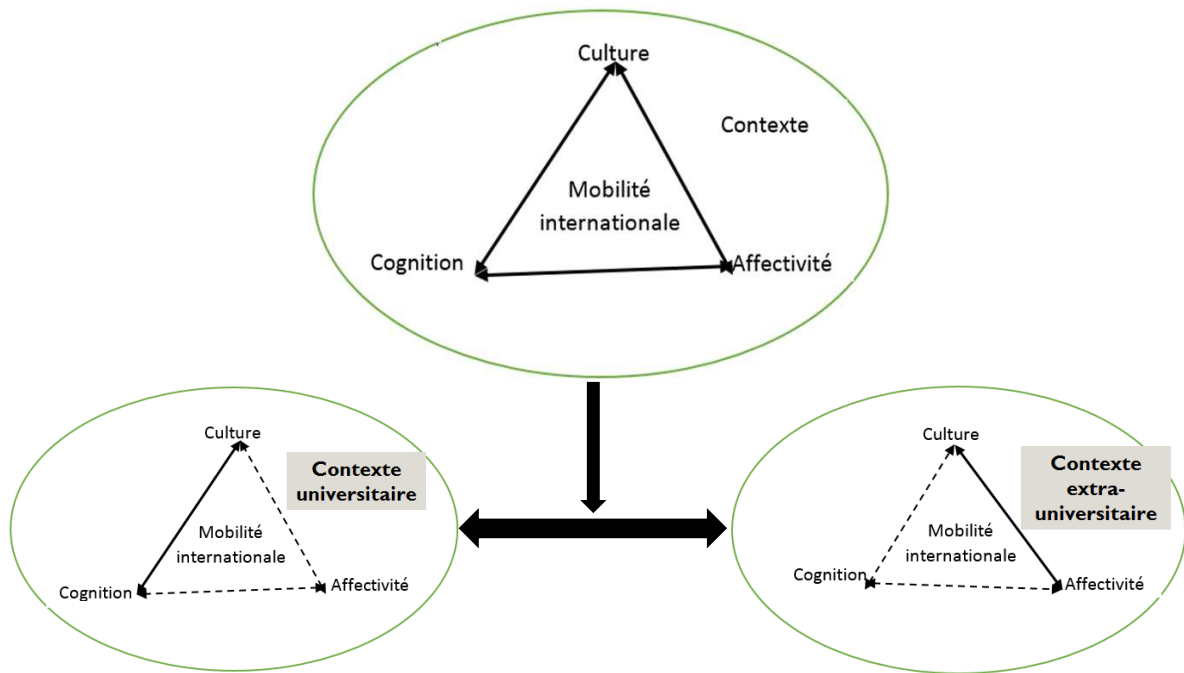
Culture

Contexte

Mobilité internationale

Cognition

Affectivité

Culture

Contexte universitaire

Mobilité internationale

Cognition

Affectivité

Culture

Contexte extra-universitaire

Mobilité internationale

Cognition

Affectivité